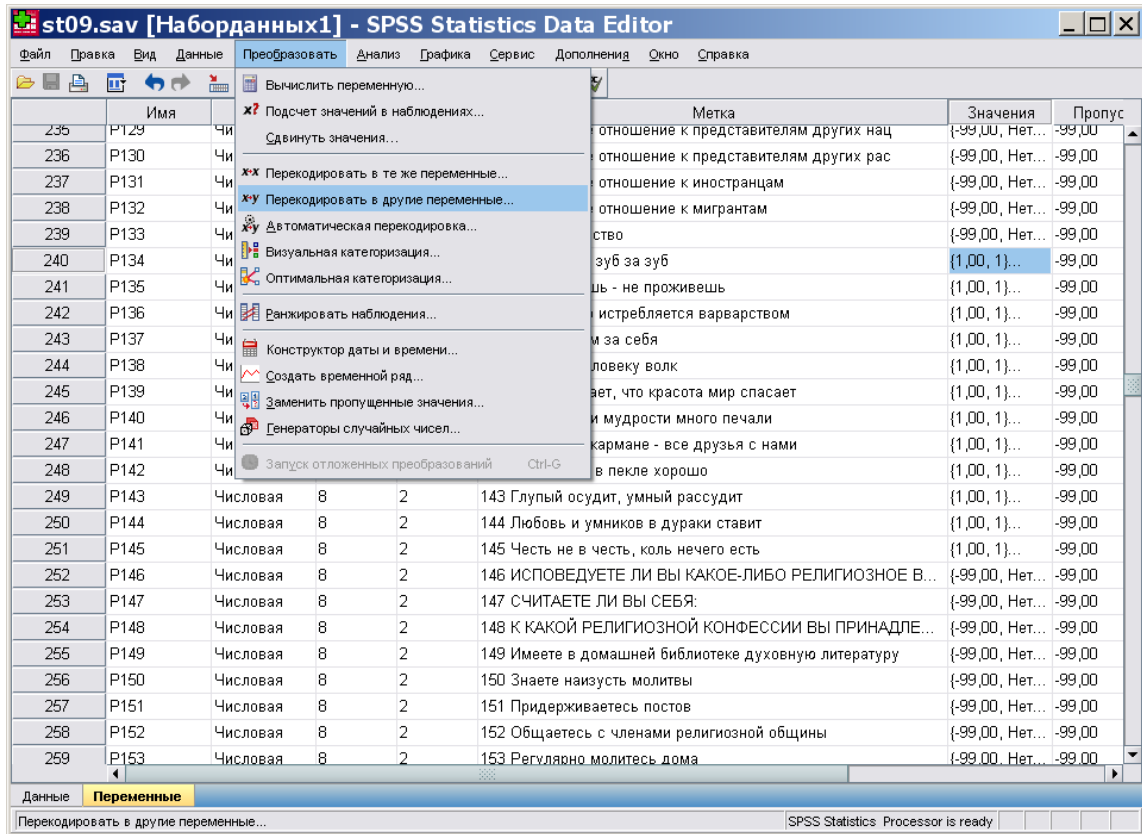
st09.sav [Наборданных1] - SPSS Statistics Data Editor

Файл Правка Вид Данные Преобразовать Анализ Графика Сервис Дополнения Окно Справка

Вычислить переменную...
Подсчет значений в наблюдениях...
Сдвинуть значения...
Перекодировать в те же переменные...
Перекодировать в другие переменные...
Автоматическая перекодировка...
Визуальная категоризация...
Оптимальная категоризация...
Ранжировать наблюдения...
Конструктор даты и времени...
Создать временной ряд...
Заменить пропущенные значения...
Генераторы случайных чисел...
Запуск отложенных преобразований Ctrl-G

| | Имя | | | | Метка | Значения | Пропус |
|---|---|---|---|---|---|---|---|
| 235 | P129 | Чи | | | отношение к представителям других нац | {-99,00, Нет... | -99,00 |
| 236 | P130 | Чи | | | отношение к представителям других рас | {-99,00, Нет... | -99,00 |
| 237 | P131 | Чи | | | отношение к иностранцам | {-99,00, Нет... | -99,00 |
| 238 | P132 | Чи | | | отношение к мигрантам | {-99,00, Нет... | -99,00 |
| 239 | P133 | Чи | | | ство | {-99,00, Нет... | -99,00 |
| 240 | P134 | Чи | | | зуб за зуб | {1,00, 1}... | -99,00 |
| 241 | P135 | Чи | | | ь - не проживешь | {1,00, 1}... | -99,00 |
| 242 | P136 | Чи | | | истребляется варварством | {1,00, 1}... | -99,00 |
| 243 | P137 | Чи | | | м за себя | {1,00, 1}... | -99,00 |
| 244 | P138 | Чи | | | ловеку волк | {1,00, 1}... | -99,00 |
| 245 | P139 | Чи | | | ает, что красота мир спасает | {1,00, 1}... | -99,00 |
| 246 | P140 | Чи | | | и мудрости много печали | {1,00, 1}... | -99,00 |
| 247 | P141 | Чи | | | кармане - все друзья с нами | {1,00, 1}... | -99,00 |
| 248 | P142 | Чи | | | в пекле хорошо | {1,00, 1}... | -99,00 |
| 249 | P143 | Числовая | 8 | 2 | 143 Глупый осудит, умный рассудит | {1,00, 1}... | -99,00 |
| 250 | P144 | Числовая | 8 | 2 | 144 Любовь и умников в дураки ставит | {1,00, 1}... | -99,00 |
| 251 | P145 | Числовая | 8 | 2 | 145 Честь не в честь, коль нечего есть | {1,00, 1}... | -99,00 |
| 252 | P146 | Числовая | 8 | 2 | 146 ИСПОВЕДУЕТЕ ЛИ ВЫ КАКОЕ-ЛИБО РЕЛИГИОЗНОЕ В... | {-99,00, Нет... | -99,00 |
| 253 | P147 | Числовая | 8 | 2 | 147 СЧИТАЕТЕ ЛИ ВЫ СЕБЯ: | {-99,00, Нет... | -99,00 |
| 254 | P148 | Числовая | 8 | 2 | 148 К КАКОЙ РЕЛИГИОЗНОЙ КОНФЕССИИ ВЫ ПРИНАДЛЕ... | {-99,00, Нет... | -99,00 |
| 255 | P149 | Числовая | 8 | 2 | 149 Имеете в домашней библиотеке духовную литературу | {-99,00, Нет... | -99,00 |
| 256 | P150 | Числовая | 8 | 2 | 150 Знаете наизусть молитвы | {-99,00, Нет... | -99,00 |
| 257 | P151 | Числовая | 8 | 2 | 151 Придерживаетесь постов | {-99,00, Нет... | -99,00 |
| 258 | P152 | Числовая | 8 | 2 | 152 Общаетесь с членами религиозной общины | {-99,00, Нет... | -99,00 |
| 259 | P153 | Числовая | 8 | 2 | 153 Регулярно молитесь дома | {-99,00, Нет... | -99,00 |

Данные Переменные

Перекодировать в другие переменные... SPSS Statistics Processor is ready